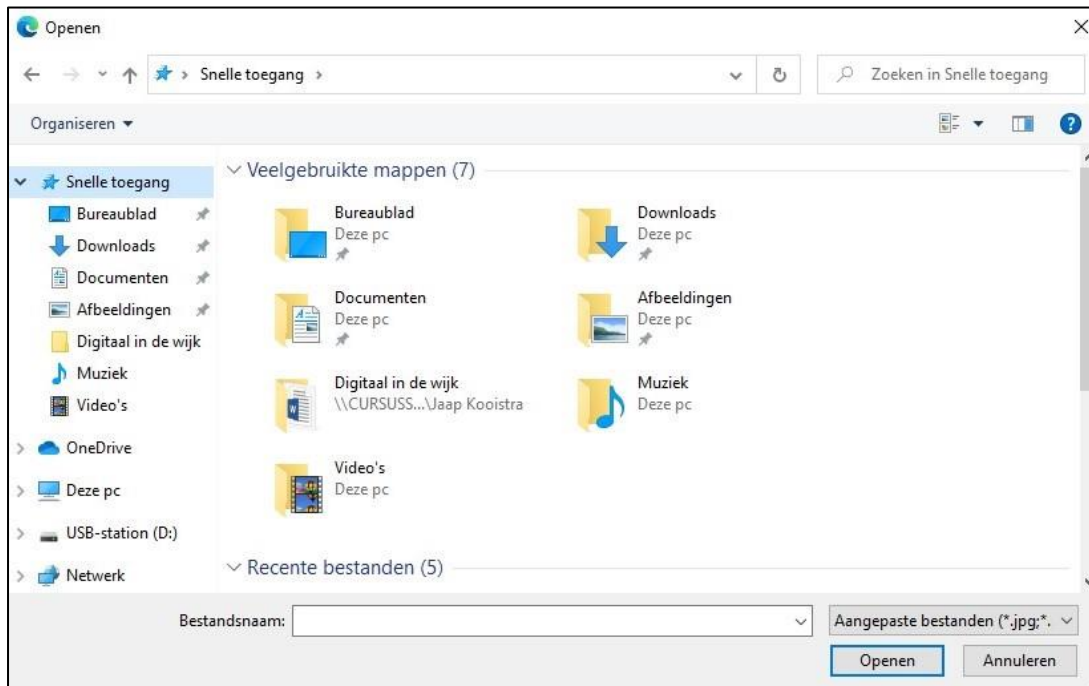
Openen

Snelle toegang

Zoeken in Snelle toegang

Organiseren

Snelle toegang
Bureaublad
Downloads
Documenten
Afbeeldingen
Digitaal in de wijk
Muziek
Video's
OneDrive
Deze pc
USB-station (D:)
Netwerk

Veelgebruikte mappen (7)

Bureaublad
Deze pc

Downloads
Deze pc

Documenten
Deze pc

Afbeeldingen
Deze pc

Digitaal in de wijk
\\CURSUSS...\Jaap Kooistra

Muziek
Deze pc

Video's
Deze pc

Recente bestanden (5)

Bestandsnaam:

Aangepaste bestanden (*.jpg;*.

Openen

Annuleren